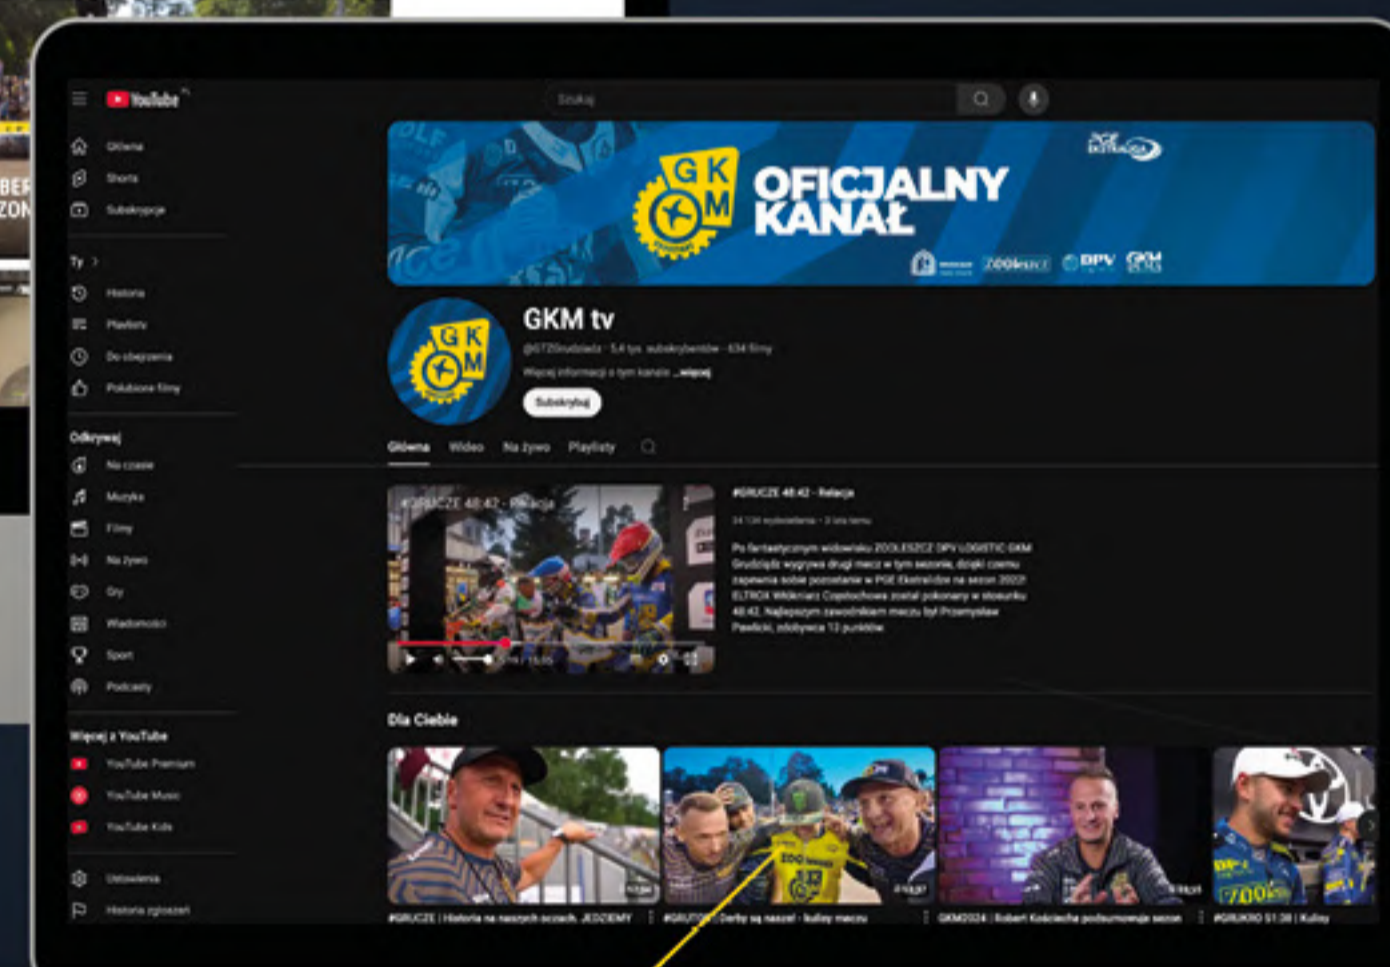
YouTube

Szukaj

Główna
Shorts
Subskrypcje

Ty >
Historia
Playlisty
Do obejrzenia
Polubione filmy

Odkrywaj
Na czasie
Muzyka
Filmy
Na żywo
Gry
Wiadomości
Sport
Podcasty

Więcej z YouTube
YouTube Premium
YouTube Music
YouTube Kids

Ustawienia
Historia zgłoszeń

GKM
OFICJALNY KANAŁ
ZOOleszcz DPV GKM

GKM tv
@GTZGrudziadz · 5,4 tys. subskrybentów · 634 filmy
Więcej informacji o tym kanale ...więcej
Subskrybuj

Główna Wideo Na żywo Playlisty

#GRUCZE 48:42 - Relacja
#GRUCZE 48:42 - Relacja
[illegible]
Po fantastycznym widowisku ZOOLESZCZ DPV LOGISTIC GKM Grudziądz wygrywa drugi mecz w tym sezonie, dzięki czemu zapewnia sobie pozostanie w PGE Ekstralidze na sezon 2022! ELTROX Włókniarz Częstochowa został pokonany w stosunku 48:42. Najlepszym zawodnikiem meczu był Przemysław Pawlicki, zdobywca 13 punktów.

Dla Ciebie
#GRUCZE | Historia na naszych oczach. JEDZIEMY
#GRU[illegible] Derby są nasze! - kulisy meczu
GKM2024 | Robert Kościecha podsumowuje sezon
#GRUKRO 51:38 | Kulisy